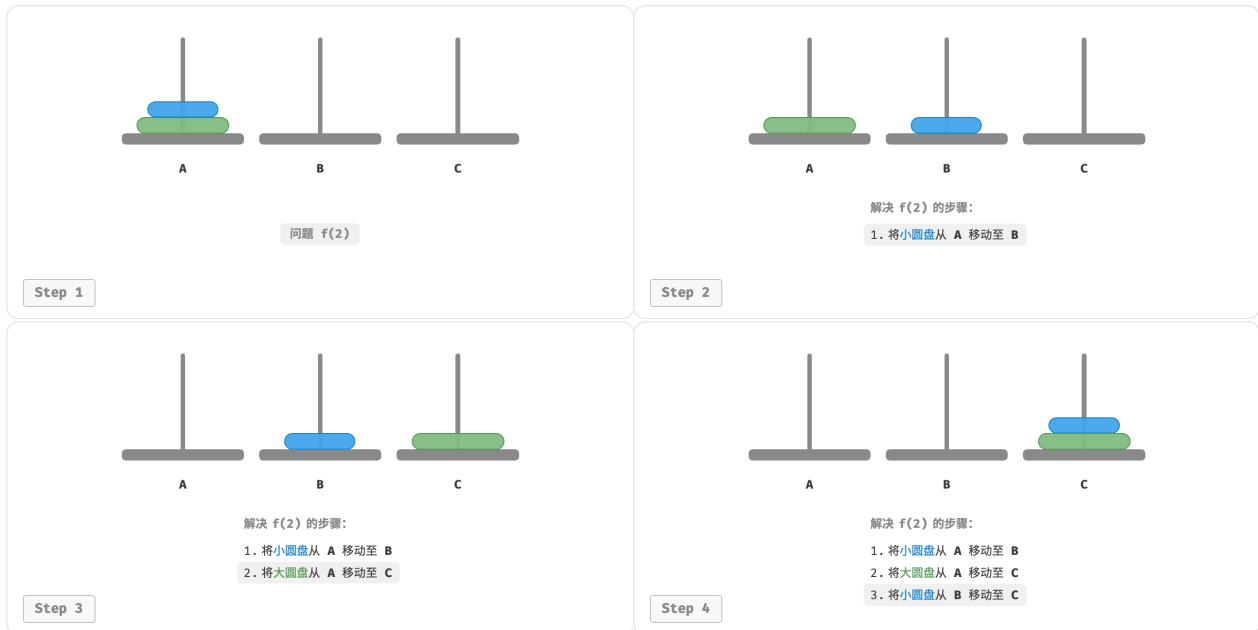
A B C

问题 f(2)

Step 1

A B C

解决 f(2) 的步骤:

1. 将小圆盘从 A 移动至 B

Step 2

A B C

解决 f(2) 的步骤:

1. 将小圆盘从 A 移动至 B
2. 将大圆盘从 A 移动至 C

Step 3

A B C

解决 f(2) 的步骤:

1. 将小圆盘从 A 移动至 B
2. 将大圆盘从 A 移动至 C
3. 将小圆盘从 B 移动至 C

Step 4